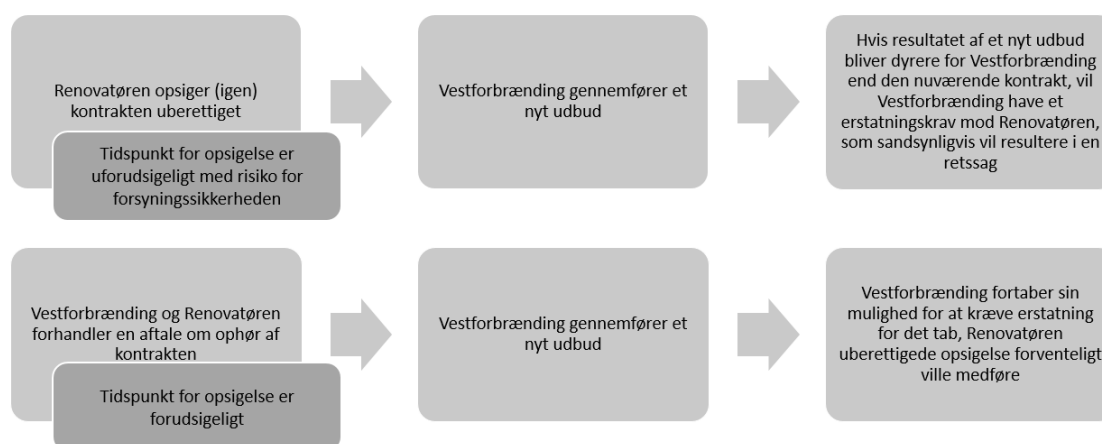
Renovatøren opsiger (igen) kontrakten uberettiget

Tidspunkt for opsigelse er uforudsigeligt med risiko for forsyningssikkerheden

Vestforbrænding gennemfører et nyt udbud

Hvis resultatet af et nyt udbud bliver dyrere for Vestforbrænding end den nuværende kontrakt, vil Vestforbrænding have et erstatningskrav mod Renovatøren, som sandsynligvis vil resultere i en retssag

Vestforbrænding og Renovatøren forhandler en aftale om ophør af kontrakten

Tidspunkt for opsigelse er forudsigeligt

Vestforbrænding gennemfører et nyt udbud

Vestforbrænding fortaber sin mulighed for at kræve erstatning for det tab, Renovatøren uberettigede opsigelse forventeligt ville medføre